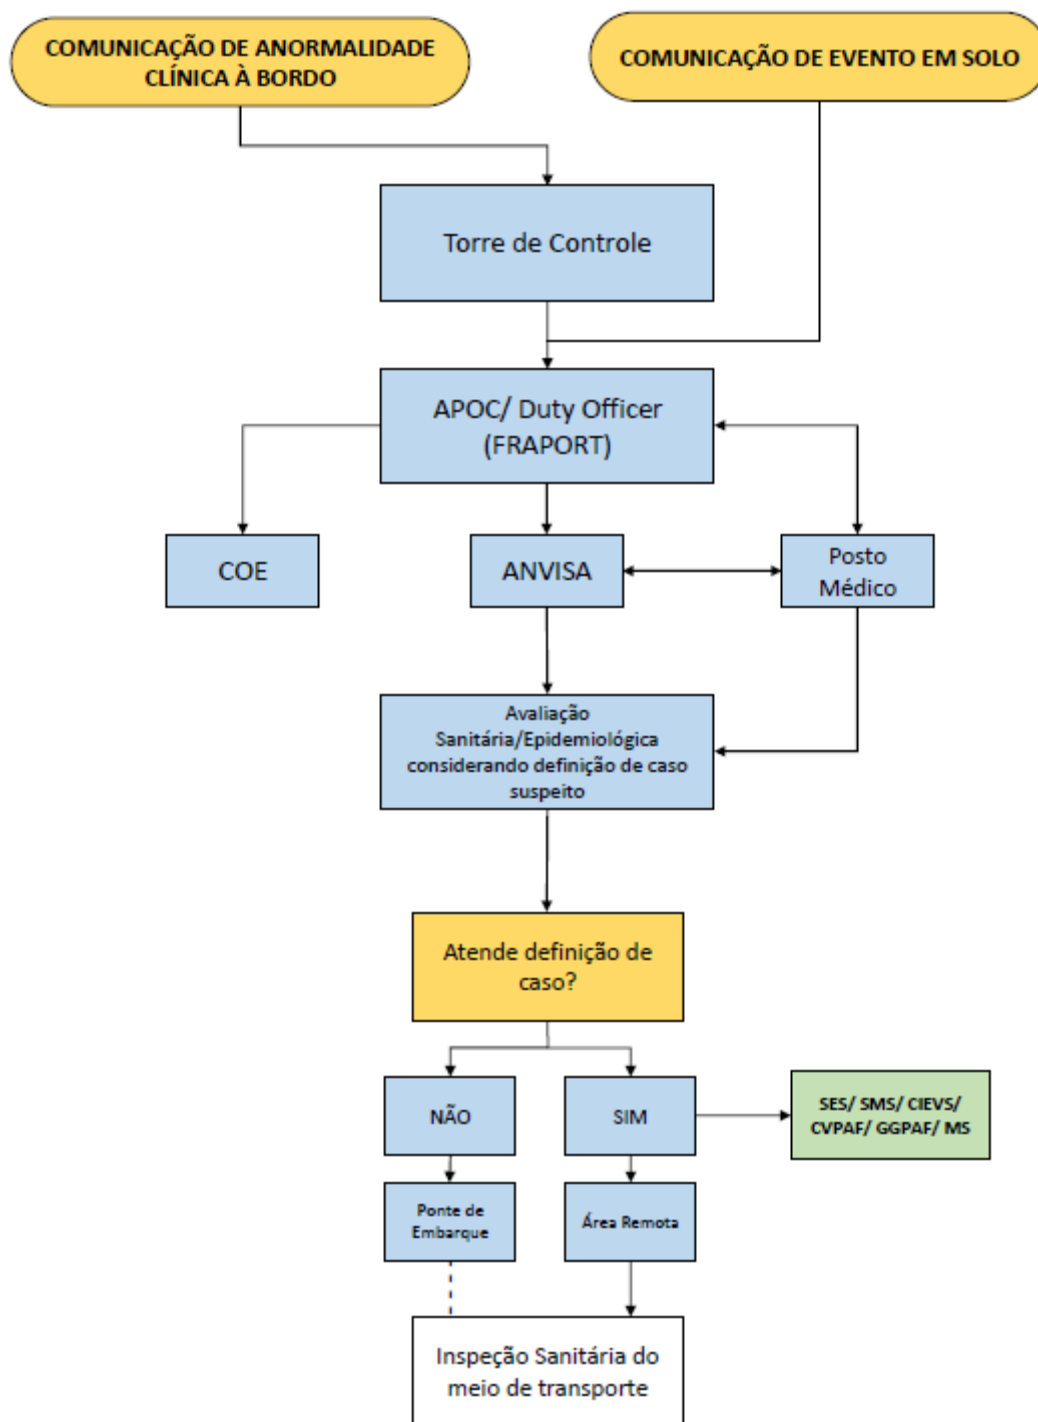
COMUNICAÇÃO DE ANORMALIDADE CLÍNICA À BORDO

COMUNICAÇÃO DE EVENTO EM SOLO

Torre de Controle

APOC/ Duty Officer (FRAPORT)

COE

ANVISA

Posto Médico

Avaliação Sanitária/Epidemiológica considerando definição de caso suspeito

Atende definição de caso?

NÃO

SIM

SES/ SMS/ CIEVS/ CVPAF/ GGPAF/ MS

Ponte de Embarque

Área Remota

Inspeção Sanitária do meio de transporte